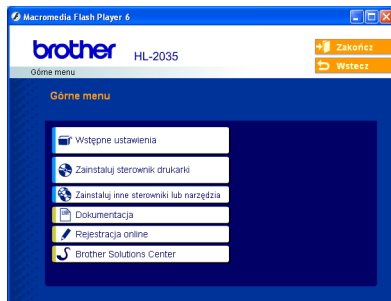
Macromedia Flash Player 6

brother HL-2035

Górne menu

Zakończ

Wstecz

Górne menu

Wstępne ustawienia

Zainstaluj sterownik drukarki

Zainstaluj inne sterowniki lub narzędzia

Dokumentacja

Rejestracja online

Brother Solutions Center